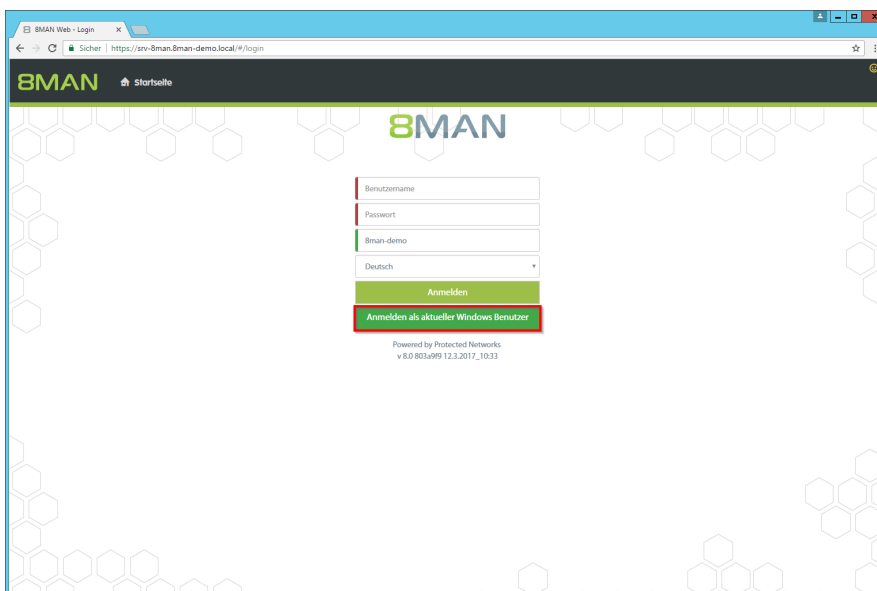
8MAN Web - Login ×

Sicher | https://srv-8man.8man-demo.local/#/login

8MAN Startseite

8MAN

Benutzername

Passwort

8man-demo

Deutsch

Anmelden

Anmelden als aktueller Windows Benutzer

Powered by Protected Networks
v 8.0 803a9f9 12.3.2017_10:33